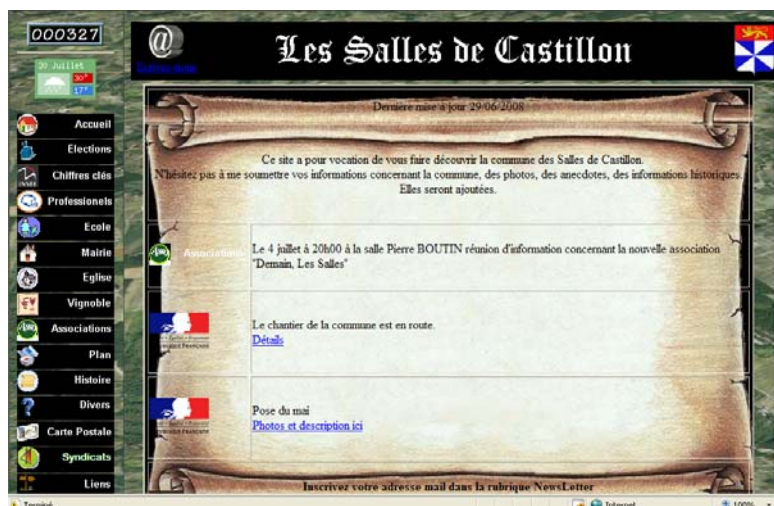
000327

30 Juillet
30°
17°

@
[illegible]

Les Salles de Castillon

Accueil
Elections
Chiffres clés
Professionels
Ecole
Mairie
Eglise
Vignoble
Associations
Plan
Histoire
Divers
Carte Postale
Syndicats
Liens

Dernière mise à jour 29/06/2008

Ce site a pour vocation de vous faire découvrir la commune des Salles de Castillon.
N'hésitez pas à me soumettre vos informations concernant la commune, des photos, des anecdotes, des informations historiques.
Elles seront ajoutées.

| Associations | Le 4 juillet à 20h00 à la salle Pierre BOUTIN réunion d'information concernant la nouvelle association "Demain, Les Salles" |
|---|---|
| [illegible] | Le chantier de la commune est en route.<br>Détails |
| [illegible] | Pose du mai<br>Photos et description ici |

Inscrivez votre adresse mail dans la rubrique NewsLetter

Terminé
Internet
100%